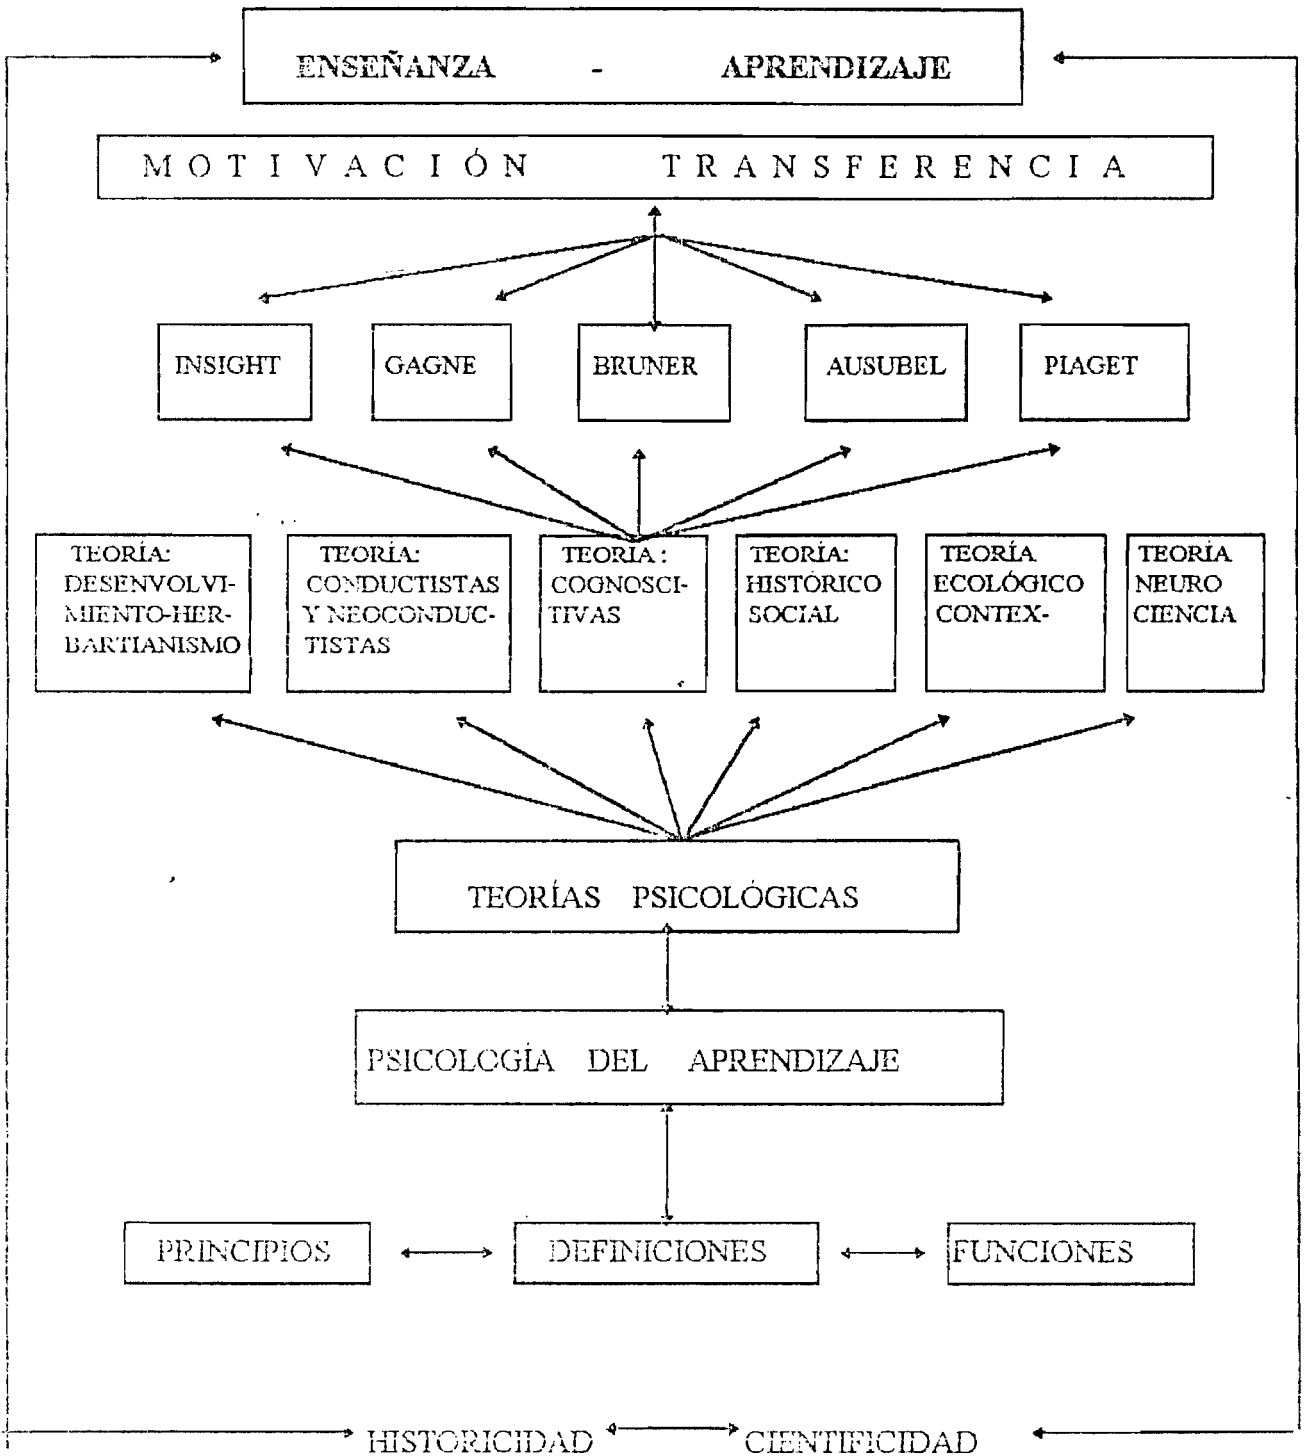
ENSEÑANZA - APRENDIZAJE

MOTIVACIÓN TRANSFERENCIA

INSIGHT

GAGNE

BRUNER

AUSUBEL

PIAGET

TEORÍA: DESENVOLVIMIENTO-HERBARTIANISMO

TEORÍA: CONDUCTISTAS Y NEOCONDUCTISTAS

TEORÍA : COGNOSCITIVAS

TEORÍA: HISTÓRICO SOCIAL

TEORÍA ECOLÓGICO CONTEX-

TEORÍA NEURO CIENCIA

TEORÍAS PSICOLÓGICAS

PSICOLOGÍA DEL APRENDIZAJE

PRINCIPIOS

DEFINICIONES

FUNCIONES

HISTORICIDAD

CIENTIFICIDAD